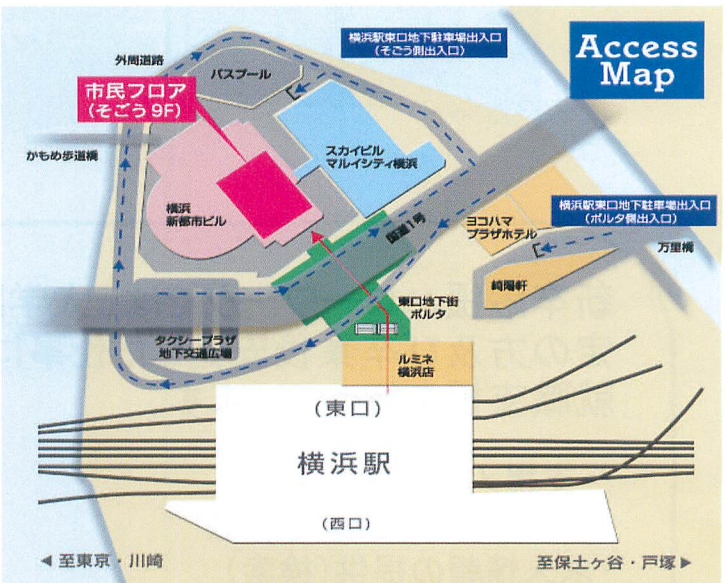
Access Map

外周道路

横浜駅東口地下駐車場出入口
(そごう側出入口)

市民フロア
(そごう 9F)

バスプール

かもめ歩道橋

スカイビル
マルイシティ横浜

横浜
新都市ビル

国道1号

ヨコハマ
プラザホテル

横浜駅東口地下駐車場出入口
(ポルタ側出入口)

万里橋

崎陽軒

東口地下街
ポルタ

タクシープラザ
地下交通広場

ルミネ
横浜店

(東口)

横浜駅

(西口)

◀ 至東京・川崎

至保土ケ谷・戸塚 ▶